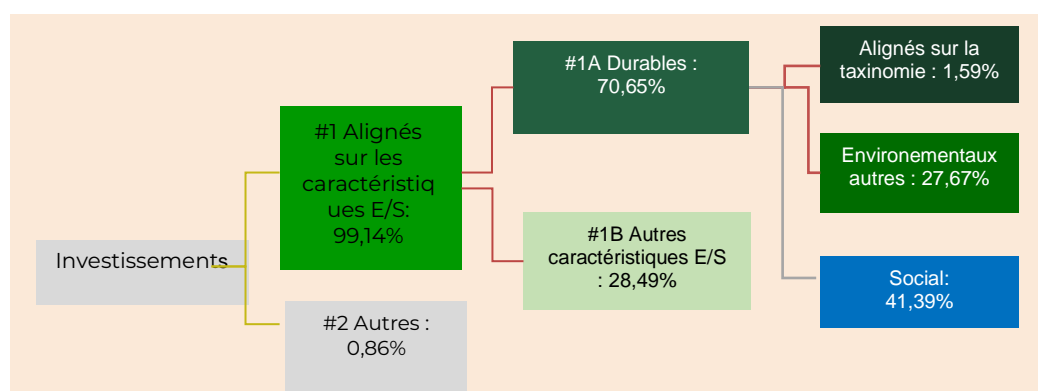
Investissements

#1 Alignés sur les caractéristiques E/S: 99,14%

#2 Autres : 0,86%

#1A Durables : 70,65%

#1B Autres caractéristiques E/S : 28,49%

Alignés sur la taxinomie : 1,59%

Environementaux autres : 27,67%

Social: 41,39%